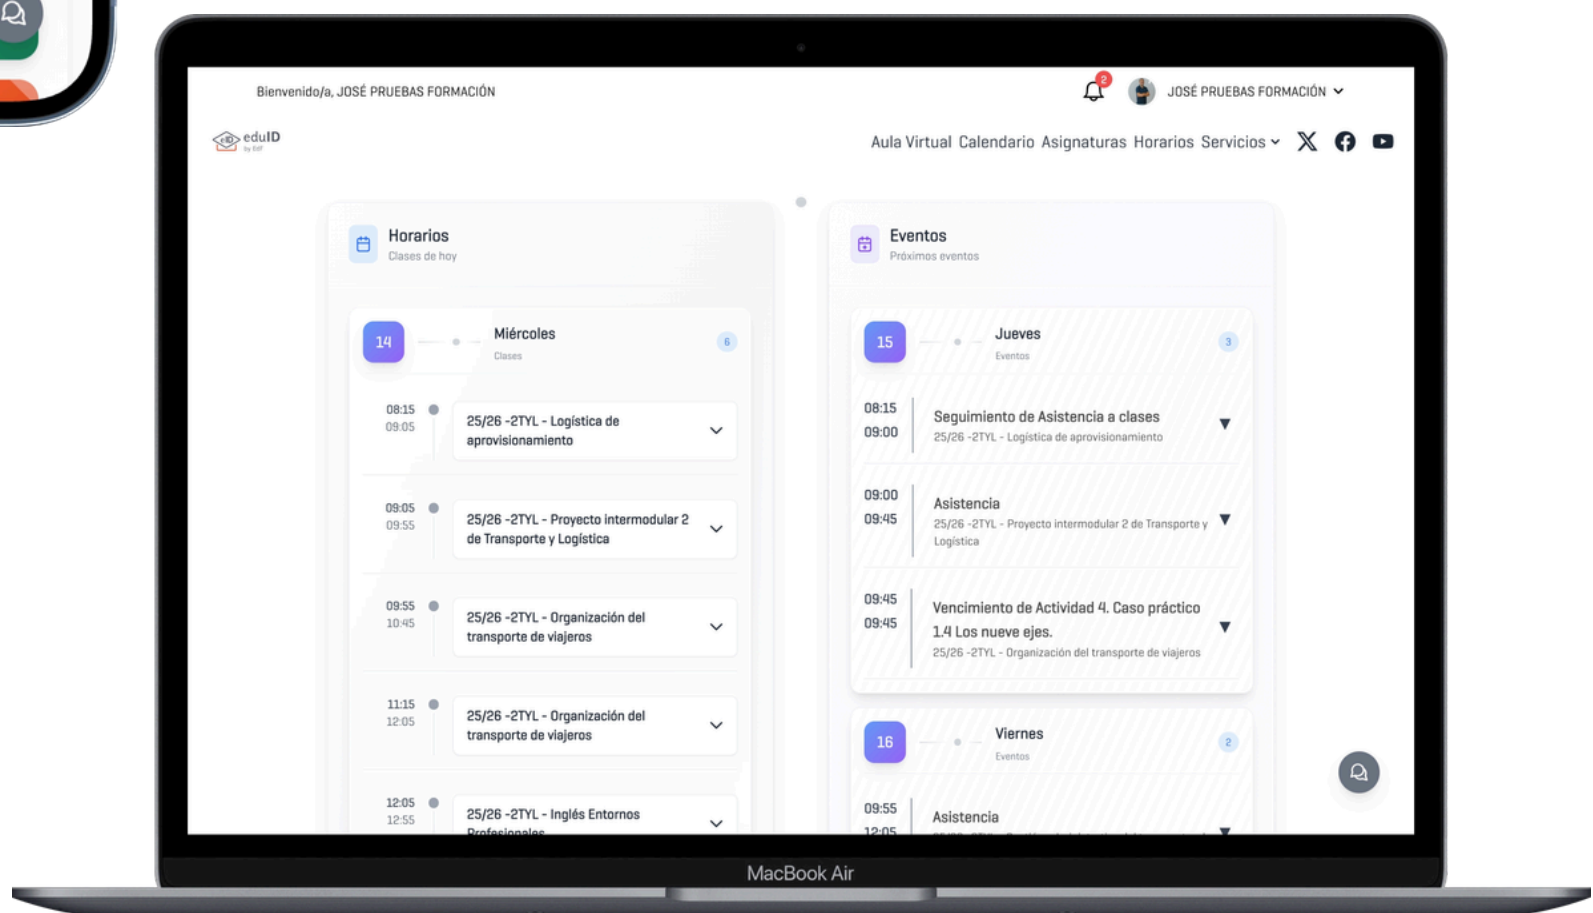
Bienvenido/a, JOSÉ PRUEBAS FORMACIÓN

2

JOSÉ PRUEBAS FORMACIÓN

eduID

Aula Virtual Calendario Asignaturas Horarios Servicios

Horarios
Clases de hoy

14 Miércoles
Clases
6

08:15
09:05
25/26 -2TYL - Logística de aprovisionamiento

09:05
09:55
25/26 -2TYL - Proyecto intermodular 2 de Transporte y Logística

09:55
10:45
25/26 -2TYL - Organización del transporte de viajeros

11:15
12:05
25/26 -2TYL - Organización del transporte de viajeros

12:05
12:55
25/26 -2TYL - Inglés Entornos Profesionales

Eventos
Próximos eventos

15 Jueves
Eventos
3

08:15
09:00
Seguimiento de Asistencia a clases
25/26 -2TYL - Logística de aprovisionamiento

09:00
09:45
Asistencia
25/26 -2TYL - Proyecto intermodular 2 de Transporte y Logística

09:45
09:45
Vencimiento de Actividad 4. Caso práctico 1.4 Los nueve ejes.
25/26 -2TYL - Organización del transporte de viajeros

16 Viernes
Eventos
2

09:55
12:05
Asistencia

MacBook Air